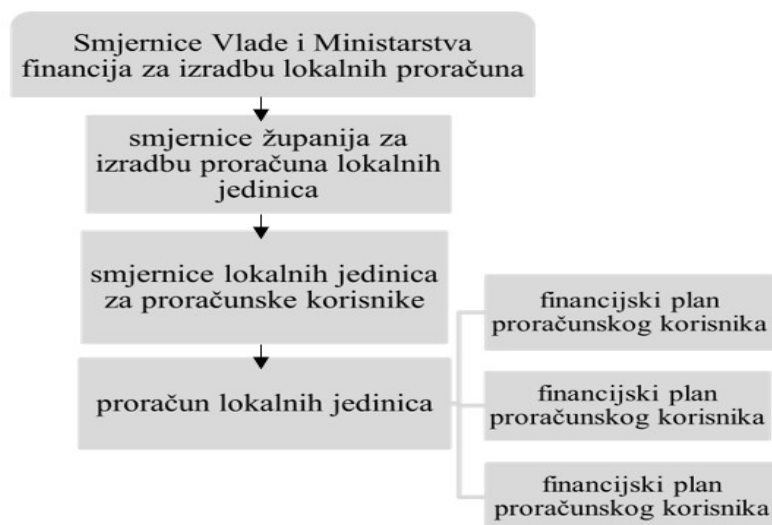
Smjernice Vlade i Ministarstva financija za izradbu lokalnih proračuna

smjernice županija za izradbu proračuna lokalnih jedinica

smjernice lokalnih jedinica za proračunske korisnike

proračun lokalnih jedinica

financijski plan proračunskog korisnika

financijski plan proračunskog korisnika

financijski plan proračunskog korisnika